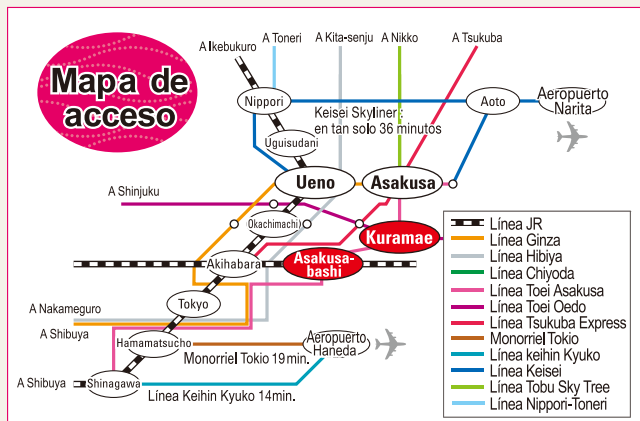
Mapa de acceso

A Ikebukuro
A Toneri
A Kita-senju
A Nikko
A Tsukuba

Nippori
Aoto
Aeropuerto Narita
Keisei Skyliner: en tan solo 36 minutos
Uguisudani
A Shinjuku
Ueno
Asakusa
Okachimachi
Kuramae
Akihabara
Asakusa-bashi
Tokyo
A Nakameguro
A Shibuya
Hamamatsucho
Aeropuerto Haneda
Monorriel Tokio 19 min.
A Shibuya
Shinagawa
Línea Keihin Kyuko 14min.

Línea JR
Línea Ginza
Línea Hibiya
Línea Chiyoda
Línea Toei Asakusa
Línea Toei Oedo
Línea Tsukuba Express
Monorriel Tokio
Línea keihin Kyuko
Línea Keisei
Línea Tobu Sky Tree
Línea Nippori-Toneri